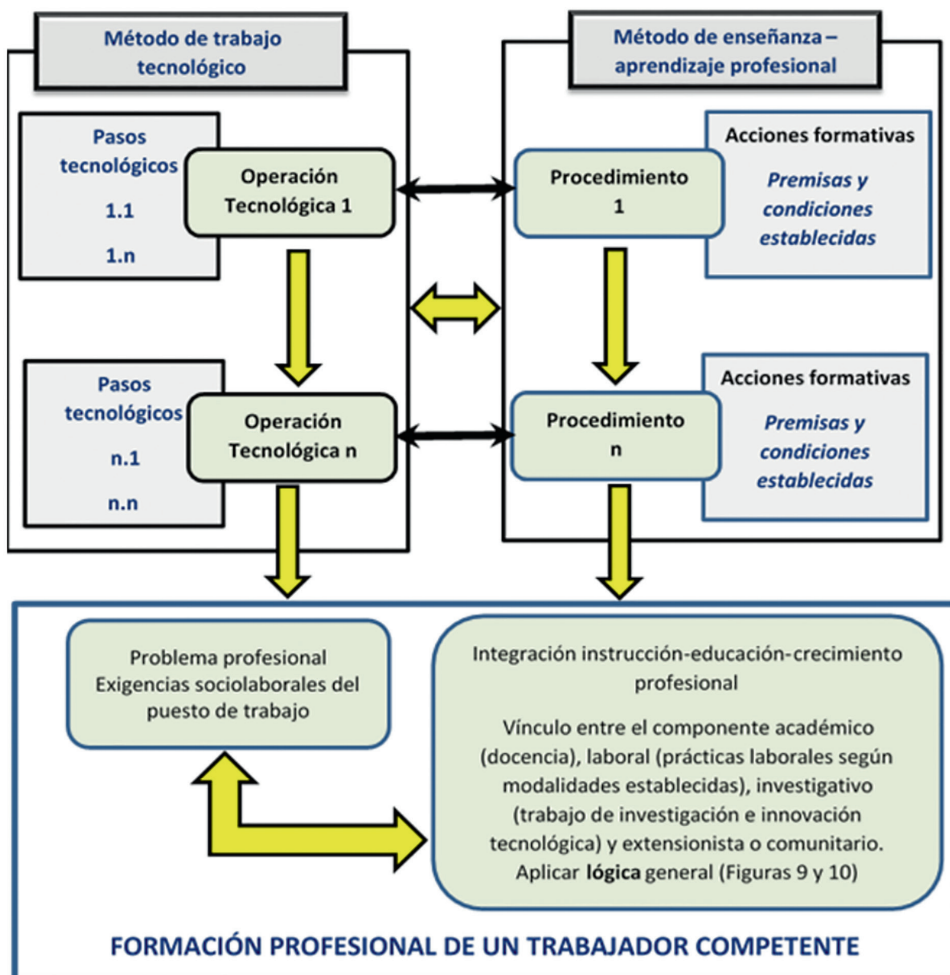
Método de trabajo tecnológico

Pasos tecnológicos
1.1
1.n

Operación Tecnológica 1

Pasos tecnológicos
n.1
n.n

Operación Tecnológica n

Método de enseñanza – aprendizaje profesional

Procedimiento 1

Acciones formativas
Premisas y condiciones establecidas

Procedimiento n

Acciones formativas
Premisas y condiciones establecidas

Problema profesional
Exigencias sociolaborales del puesto de trabajo

Integración instrucción-educación-crecimiento profesional

Vínculo entre el componente académico (docencia), laboral (prácticas laborales según modalidades establecidas), investigativo (trabajo de investigación e innovación tecnológica) y extensionista o comunitario. Aplicar lógica general (Figuras 9 y 10)

FORMACIÓN PROFESIONAL DE UN TRABAJADOR COMPETENTE